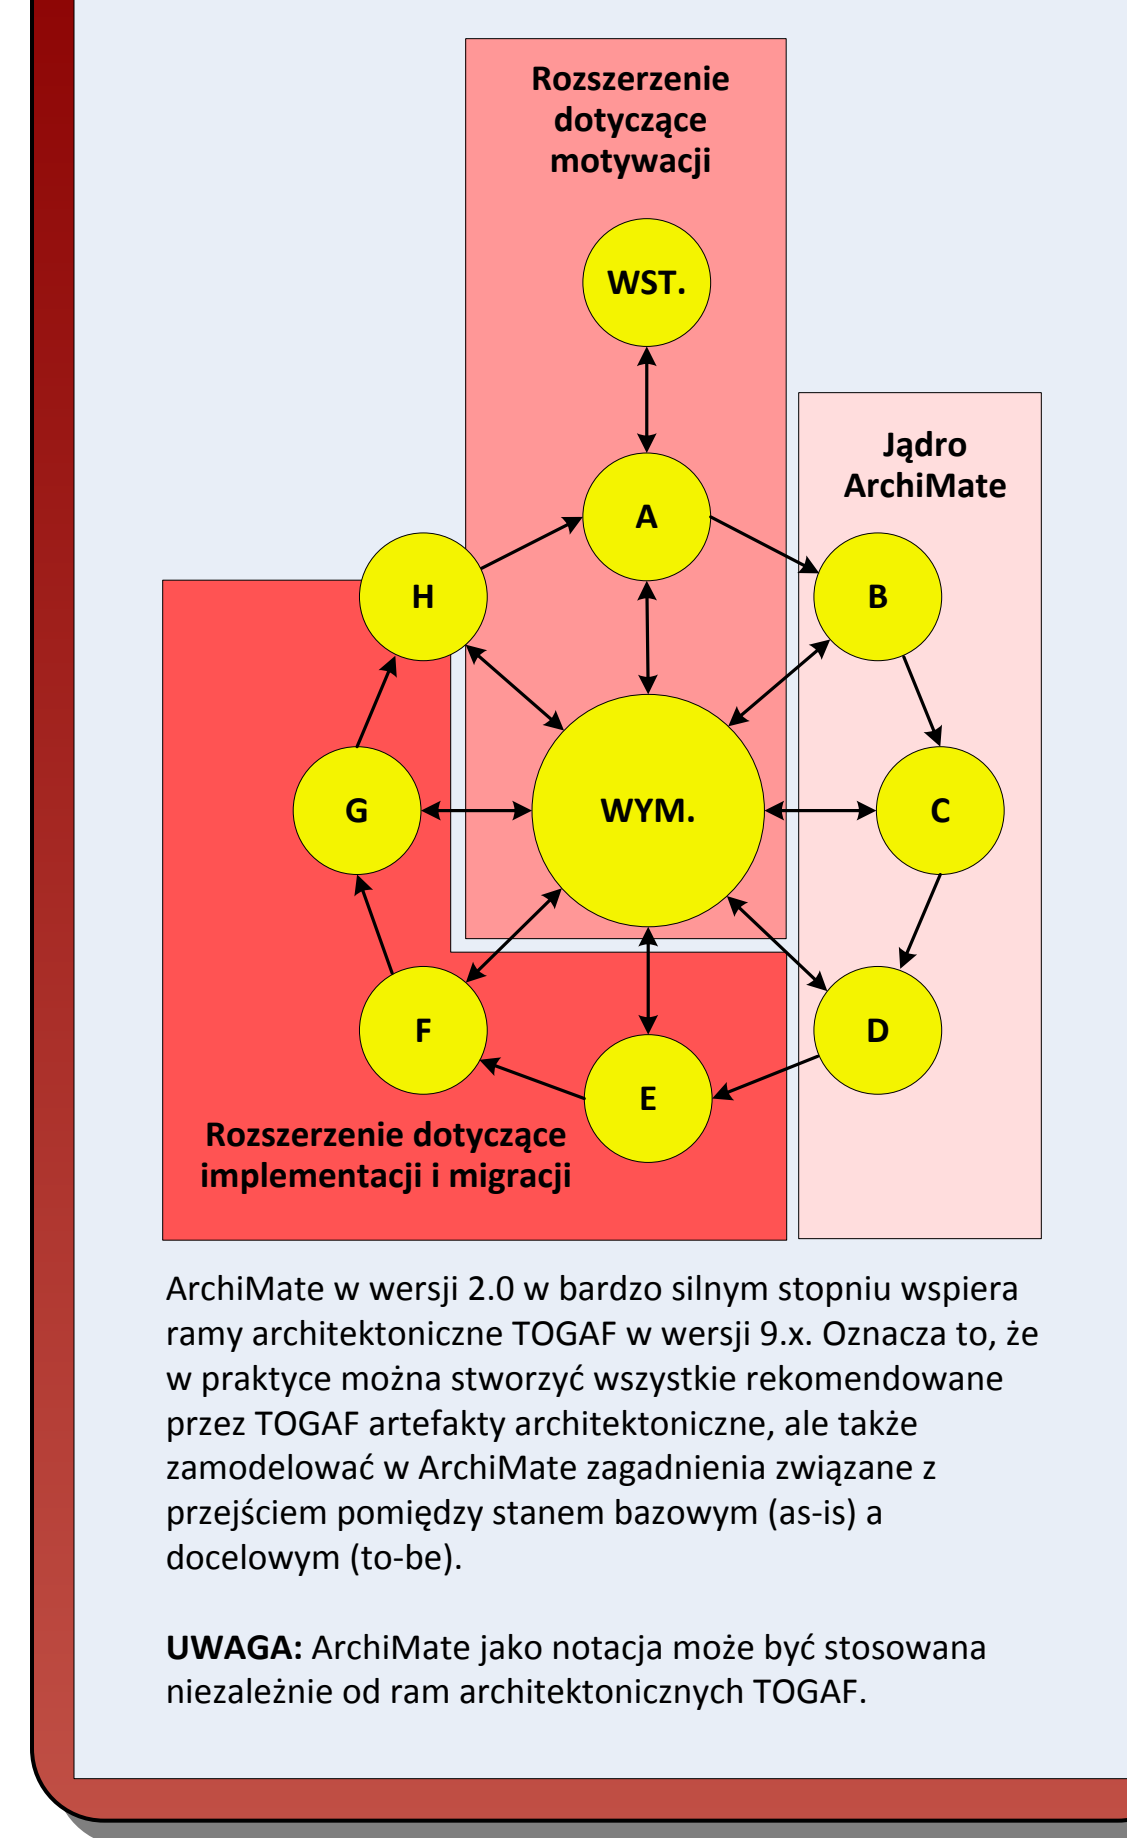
Rozszerzenie dotyczące motywacji

WST.

Jądro ArchiMate

A

H

B

G

WYM.

C

F

D

E

Rozszerzenie dotyczące implementacji i migracji

ArchiMate w wersji 2.0 w bardzo silnym stopniu wspiera ramy architektoniczne TOGAF w wersji 9.x. Oznacza to, że w praktyce można stworzyć wszystkie rekomendowane przez TOGAF artefakty architektoniczne, ale także zamodelować w ArchiMate zagadnienia związane z przejściem pomiędzy stanem bazowym (as-is) a docelowym (to-be).

**UWAGA:** ArchiMate jako notacja może być stosowana niezależnie od ram architektonicznych TOGAF.